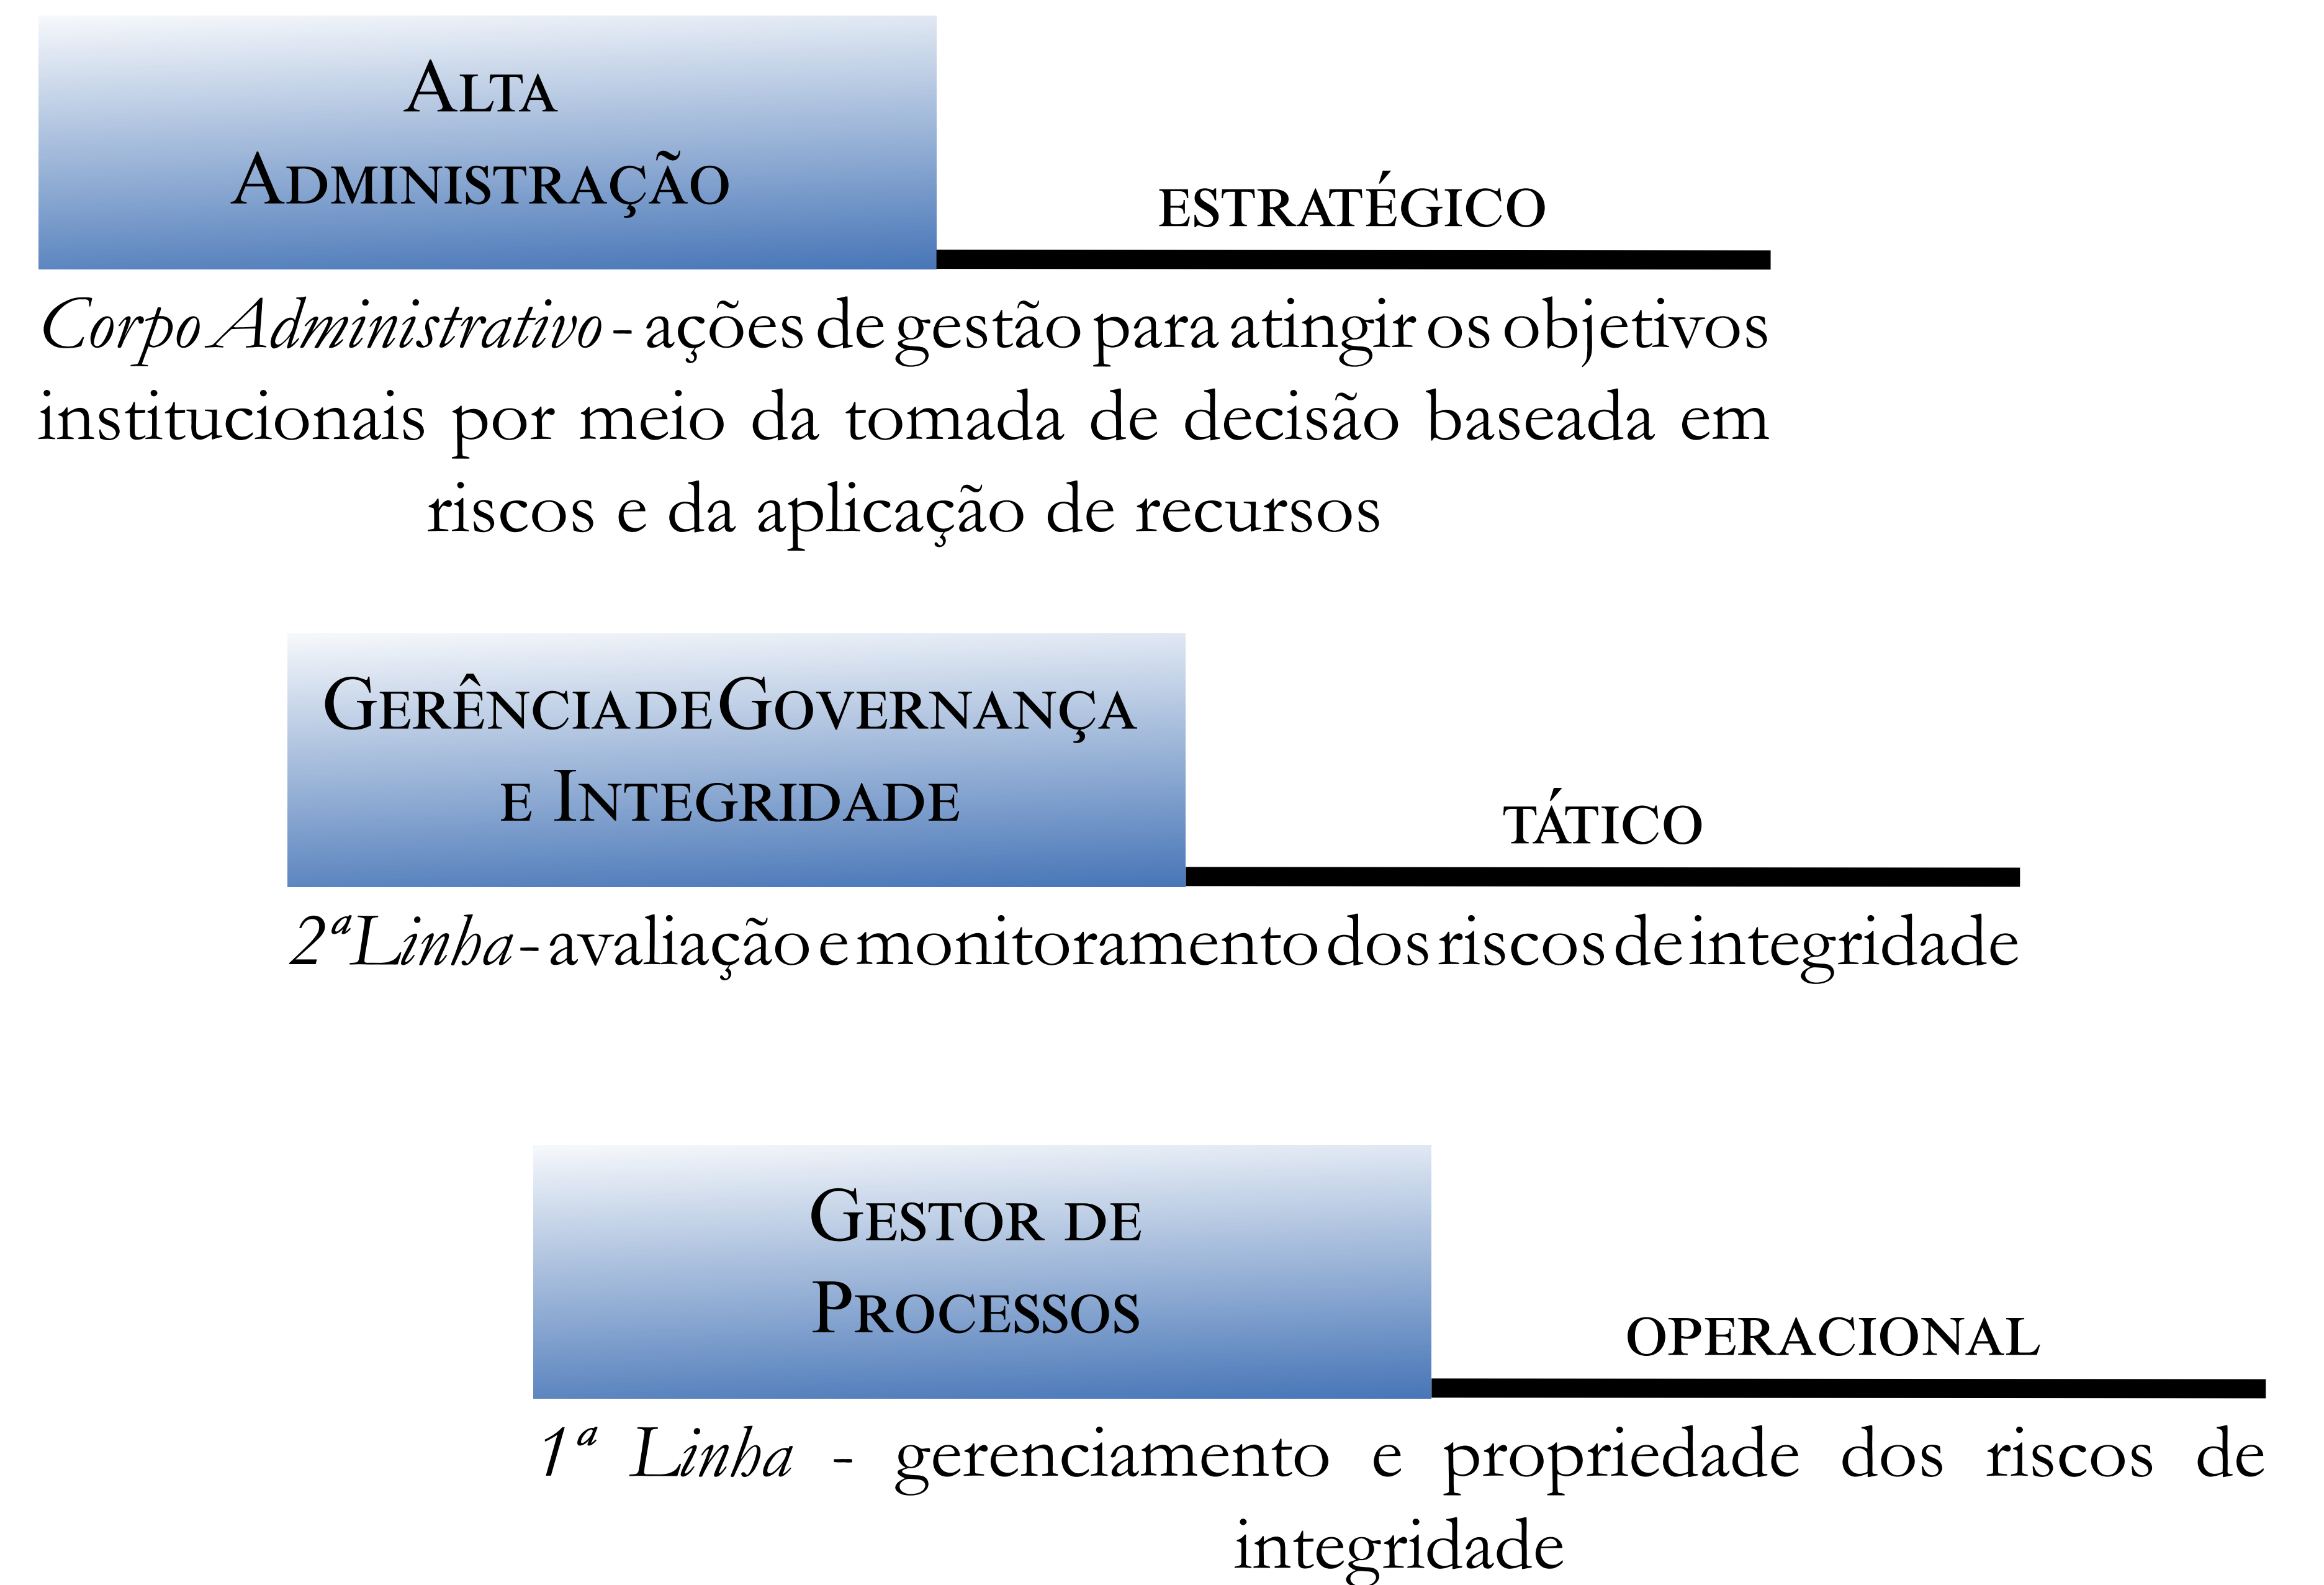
ALTA ADMINISTRAÇÃO

ESTRATÉGICO

*Corpo Administrativo* - ações de gestão para atingir os objetivos institucionais por meio da tomada de decisão baseada em riscos e da aplicação de recursos

GERÊNCIA DE GOVERNANÇA E INTEGRIDADE

TÁTICO

*2ª Linha* - avaliação e monitoramento dos riscos de integridade

GESTOR DE PROCESSOS

OPERACIONAL

*1ª Linha* - gerenciamento e propriedade dos riscos de integridade